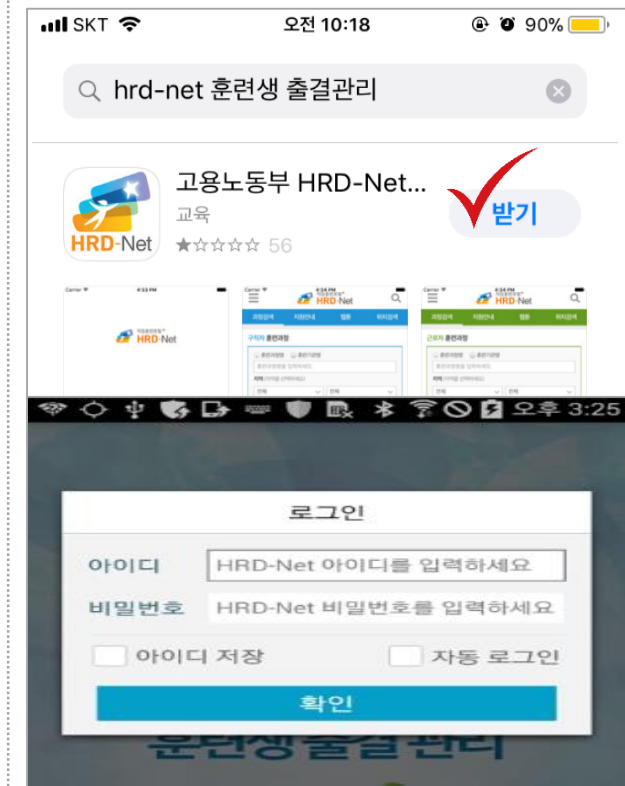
SKT 오전 10:18 90%

hrd-net 훈련생 출결관리

고용노동부 HRD-Net...
교육
56
받기

HRD-Net

HRD-Net

HRD-Net

오후 3:25

로그인

아이디 HRD-Net 아이디를 입력하세요

비밀번호 HRD-Net 비밀번호를 입력하세요

아이디 저장 자동 로그인

확인

훈련생 출결 관리